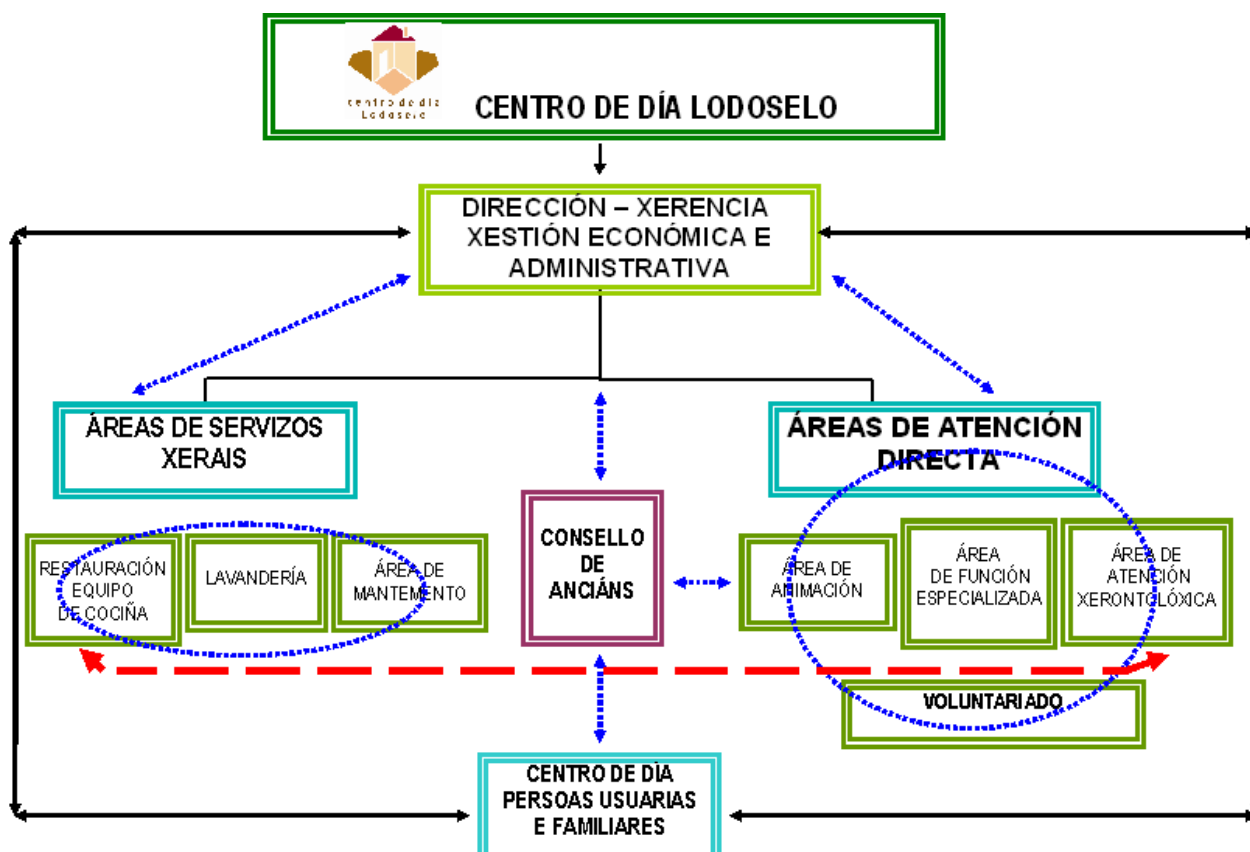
centro de día Lodoselo

CENTRO DE DÍA LODOSELO

DIRECCIÓN – XERENCIA XESTIÓN ECONÓMICA E ADMINISTRATIVA

ÁREAS DE SERVIZOS XERAIS

ÁREAS DE ATENCIÓN DIRECTA

RESTAURACIÓN EQUIPO DE COCIÑA

LAVANDERÍA

ÁREA DE MANTEMENTO

CONSELLO DE ANCIÁNS

ÁREA DE ANIMACIÓN

ÁREA DE FUNCIÓN ESPECIALIZADA

ÁREA DE ATENCIÓN XERONTOLÓXICA

VOLUNTARIADO

CENTRO DE DÍA PERSOAS USUARIAS E FAMILIARES